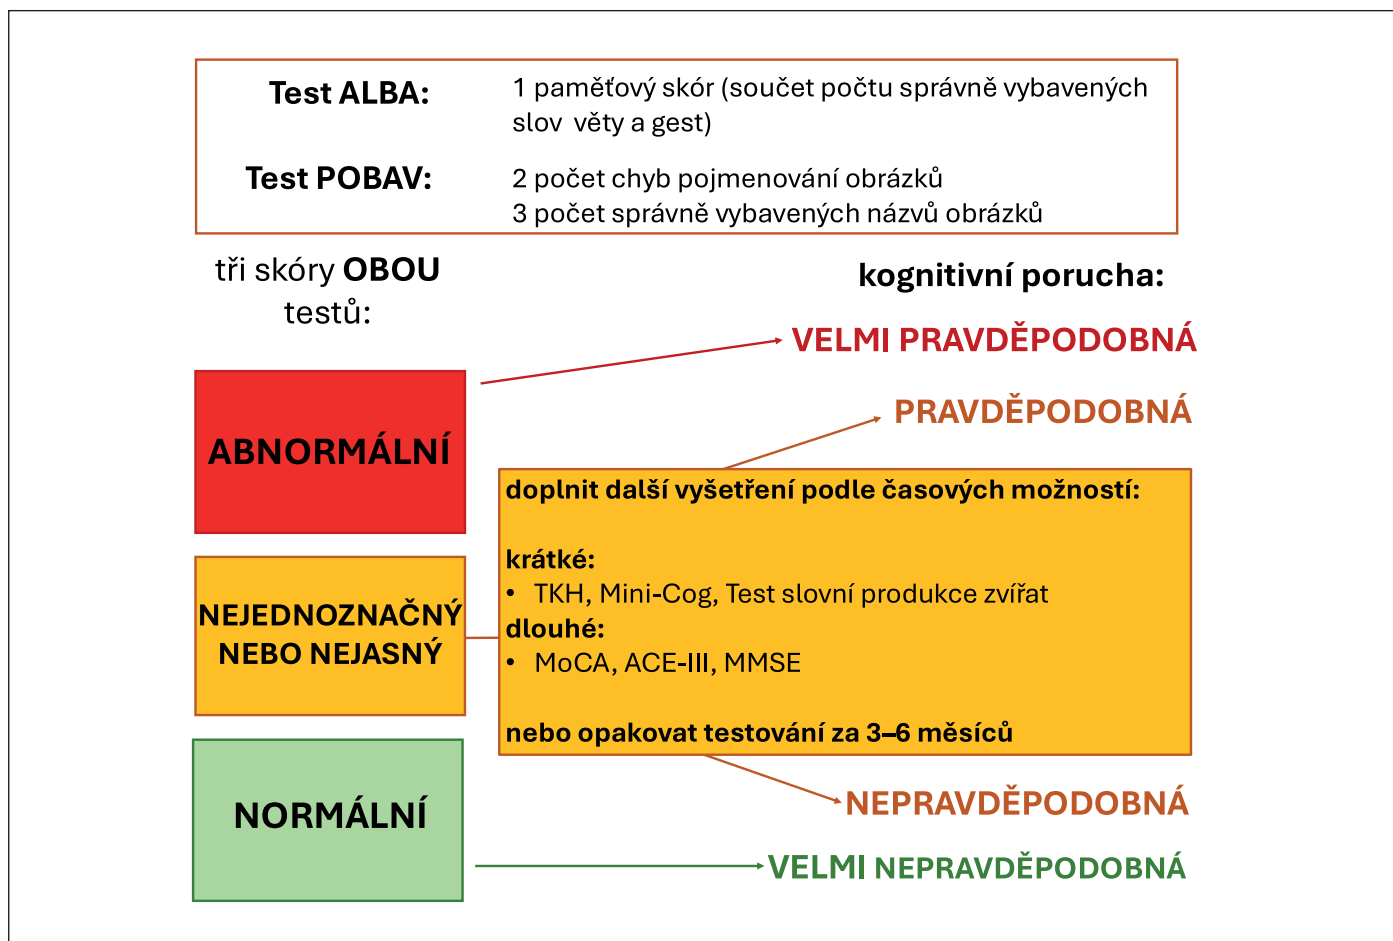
**Test ALBA:** 1 paměťový skór (součet počtu správně vybavených slov věty a gest)

**Test POBAV:** 2 počet chyb pojmenování obrázků
3 počet správně vybavených názvů obrázků

tři skóry **OBOU** testů:

**kognitivní porucha:**

**VELMI PRAVDĚPODOBNÁ**

**PRAVDĚPODOBNÁ**

**ABNORMÁLNÍ**

**doplnit další vyšetření podle časových možností:**

**krátké:**
• TKH, Mini-Cog, Test slovní produkce zvířat

**dlouhé:**
• MoCA, ACE-III, MMSE

**nebo opakovat testování za 3–6 měsíců**

**NEJEDNOZNAČNÝ NEBO NEJASNÝ**

**NORMÁLNÍ**

**NEPRAVDĚPODOBNÁ**

**VELMI NEPRAVDĚPODOBNÁ**